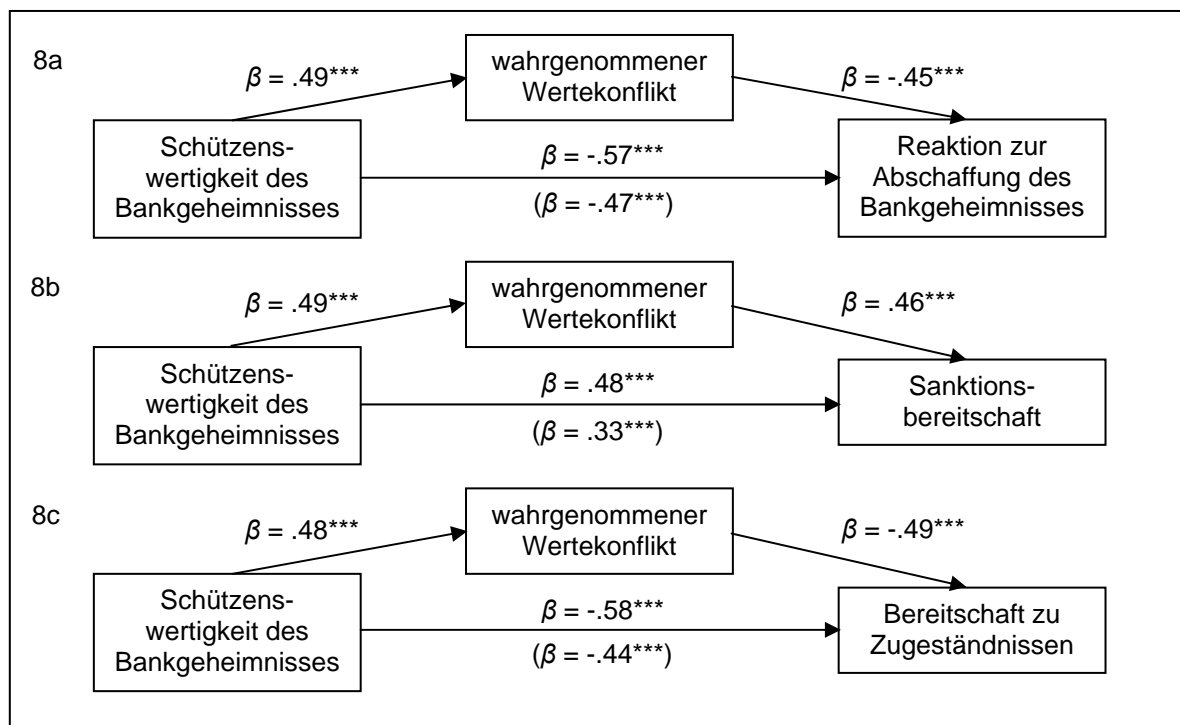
8a

$\beta$ = .49***

wahrgenommener Wertekonflikt

$\beta$ = -.45***

Schützenswertigkeit des Bankgeheimnisses

$\beta$ = -.57***

($\beta$ = -.47***)

Reaktion zur Abschaffung des Bankgeheimnisses

8b

$\beta$ = .49***

wahrgenommener Wertekonflikt

$\beta$ = .46***

Schützenswertigkeit des Bankgeheimnisses

$\beta$ = .48***

($\beta$ = .33***)

Sanktionsbereitschaft

8c

$\beta$ = .48***

wahrgenommener Wertekonflikt

$\beta$ = -.49***

Schützenswertigkeit des Bankgeheimnisses

$\beta$ = -.58***

($\beta$ = -.44***)

Bereitschaft zu Zugeständnissen